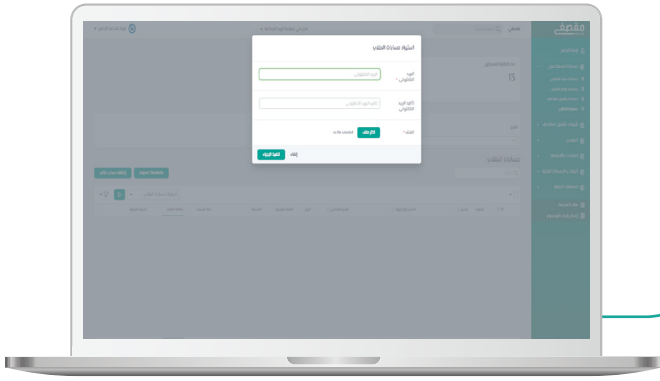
استيراد حسابات الطلاب

البريد الإلكتروني :

البريد الإلكتروني

تأكيد البريد الإلكتروني

تأكيد البريد الإلكتروني

الملف :

اختر ملف

no file selected

إلغاء

تأكيد الإرسال

مقصف

15

حسابات الطلاب

Import Students